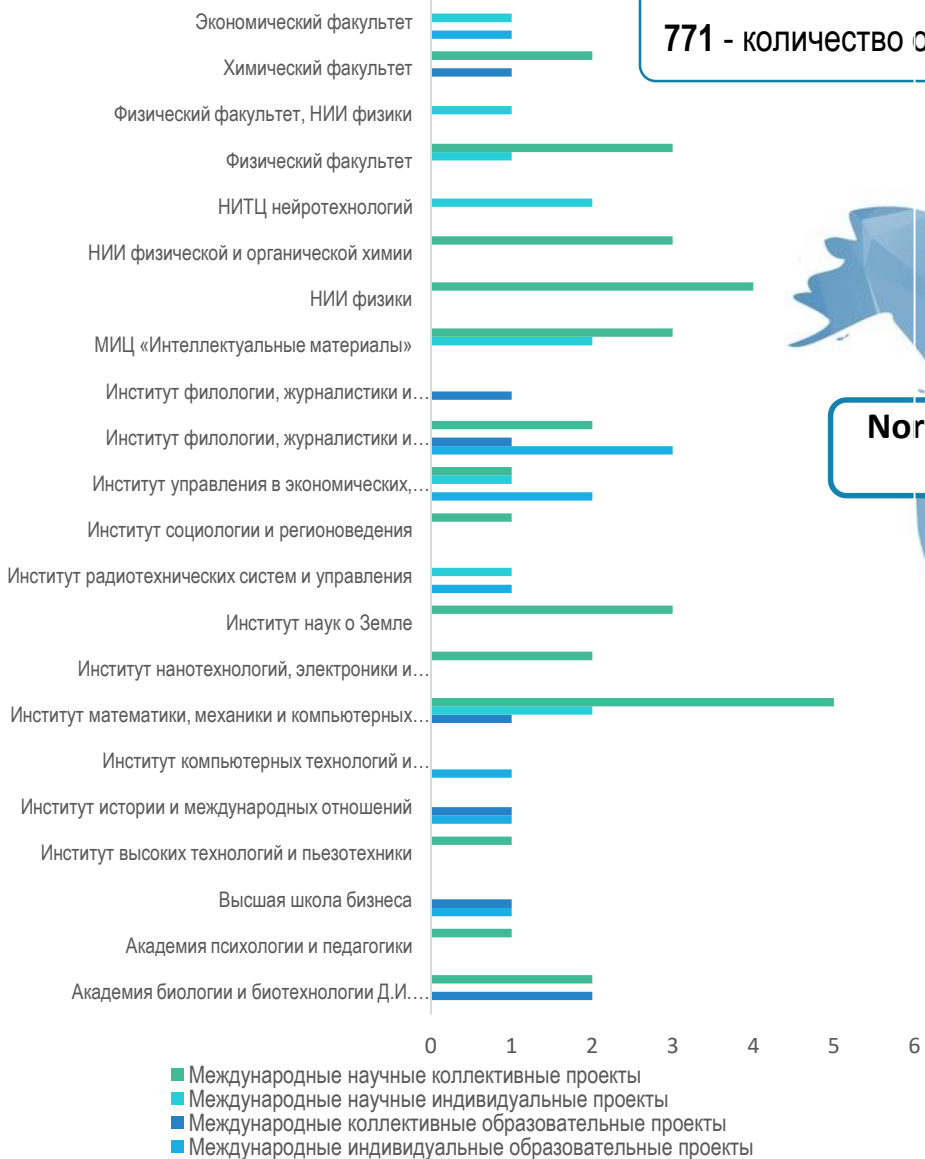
Экономический факультет
Химический факультет
Физический факультет, НИИ физики
Физический факультет
НИТЦ нейротехнологий
НИИ физической и органической химии
НИИ физики
МИЦ «Интеллектуальные материалы»
Институт филологии, журналистики и…
Институт филологии, журналистики и…
Институт управления в экономических,…
Институт социологии и регионоведения
Институт радиотехнических систем и управления
Институт наук о Земле
Институт нанотехнологий, электроники и…
Институт математики, механики и компьютерных…
Институт компьютерных технологий и…
Институт истории и международных отношений
Институт высоких технологий и пьезотехники
Высшая школа бизнеса
Академия психологии и педагогики
Академия биологии и биотехнологии Д.И.…

0 1 2 3 4 5 6

Международные научные коллективные проекты
Международные научные индивидуальные проекты
Международные коллективные образовательные проекты
Международные индивидуальные образовательные проекты

771 - количество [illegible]

No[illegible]